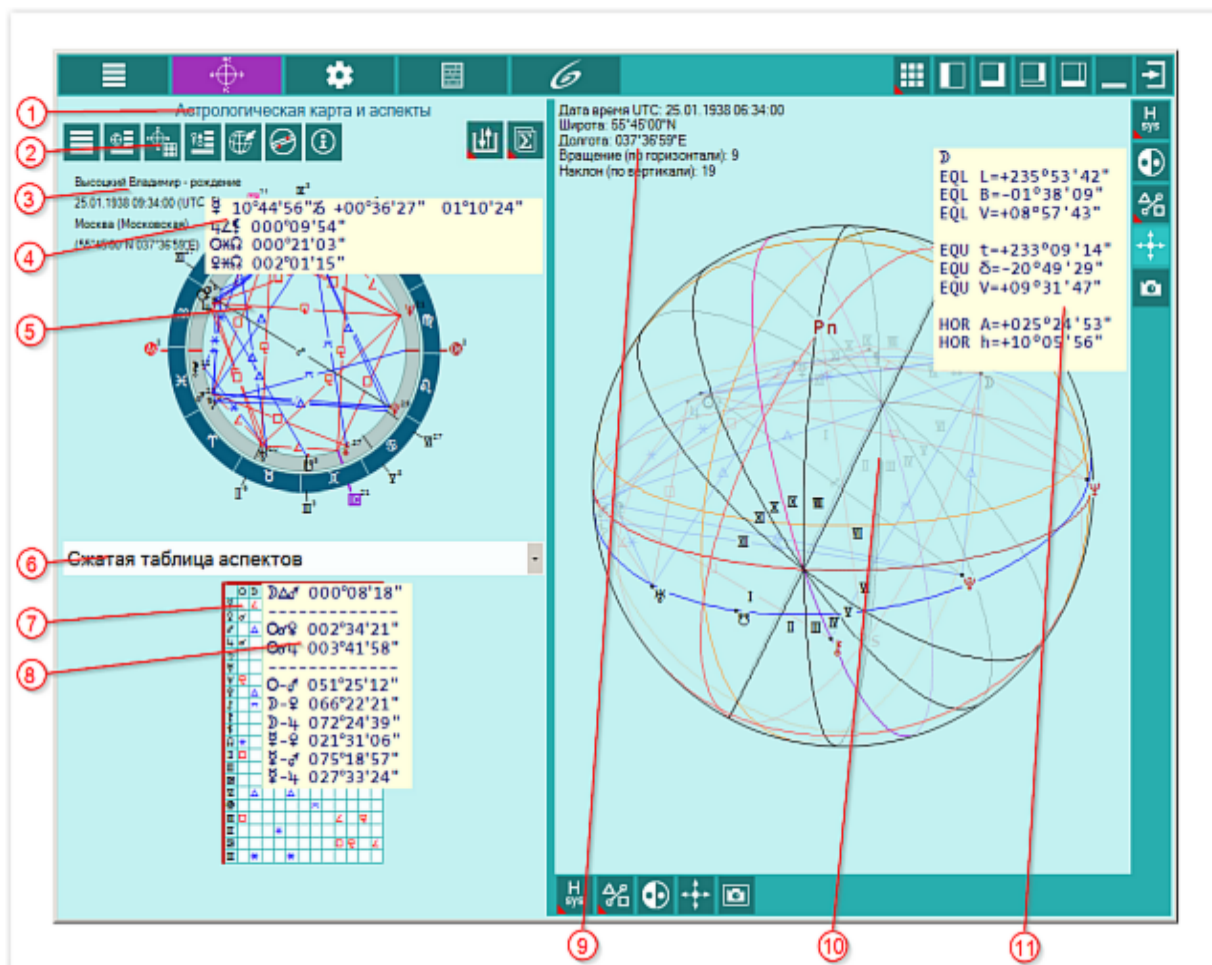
1
Астрологическая карта и аспекты
2
Высоцкий Владимир - рождение
3
25.01.1938 09:34:00 (UTC
Москва (Московская)
(55°45'00"N 037°36'59"E)
☿ 10°44'56"♑ +00°36'27" 01°10'24"
4
♃∠⚷ 000°09'54"
☉✶☊ 000°21'03"
♀✶☊ 002°01'15"
5
Сжатая таблица аспектов
6
☽△♂ 000°08'18"
7
☉☌♀ 002°34'21"
8
☉☌♃ 003°41'58"
☉-♂ 051°25'12"
☽-♀ 066°22'21"
☽-♃ 072°24'39"
☿-♀ 021°31'06"
☿-♂ 075°18'57"
☿-♃ 027°33'24"
Дата время UTC: 25.01.1938 06:34:00
Широта: 55°45'00"N
Долгота: 037°36'59"E
Вращение (по горизонтали): 9
Наклон (по вертикали): 19
☽
EQL L=+235°53'42"
EQL B=-01°38'09"
EQL V=+08°57'43"
EQU t=+233°09'14"
EQU δ=-20°49'29"
EQU V=+09°31'47"
HOR A=+025°24'53"
HOR h=+10°05'56"
Pn
H sys
H sys
9
10
11